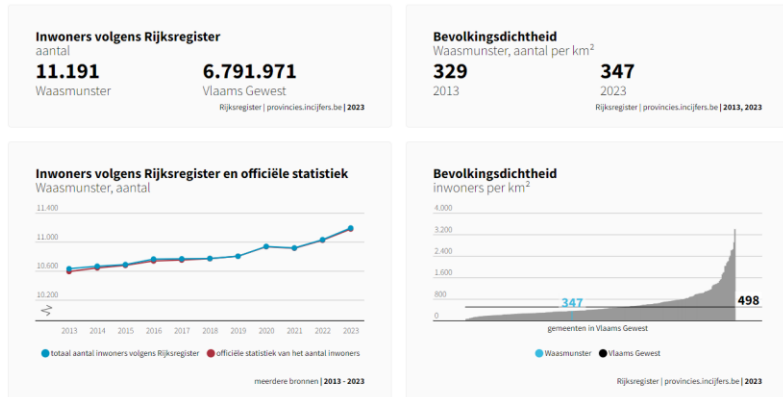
Inwoners volgens Rijksregister
aantal

11.191
Waasmunster

6.791.971
Vlaams Gewest

Rijksregister | provincies.incijfers.be | 2023

Bevolkingsdichtheid
Waasmunster, aantal per km$^2$

329
2013

347
2023

Rijksregister | provincies.incijfers.be | 2013, 2023

Inwoners volgens Rijksregister en officiële statistiek
Waasmunster, aantal

11.400
11.000
10.600
10.200

2013 2014 2015 2016 2017 2018 2019 2020 2021 2022 2023

totaal aantal inwoners volgens Rijksregister
officiële statistiek van het aantal inwoners

meerdere bronnen | 2013 - 2023

Bevolkingsdichtheid
inwoners per km$^2$

4.000
3.200
2.400
1.600
800
0

347
498

gemeenten in Vlaams Gewest

Waasmunster
Vlaams Gewest

Rijksregister | provincies.incijfers.be | 2023